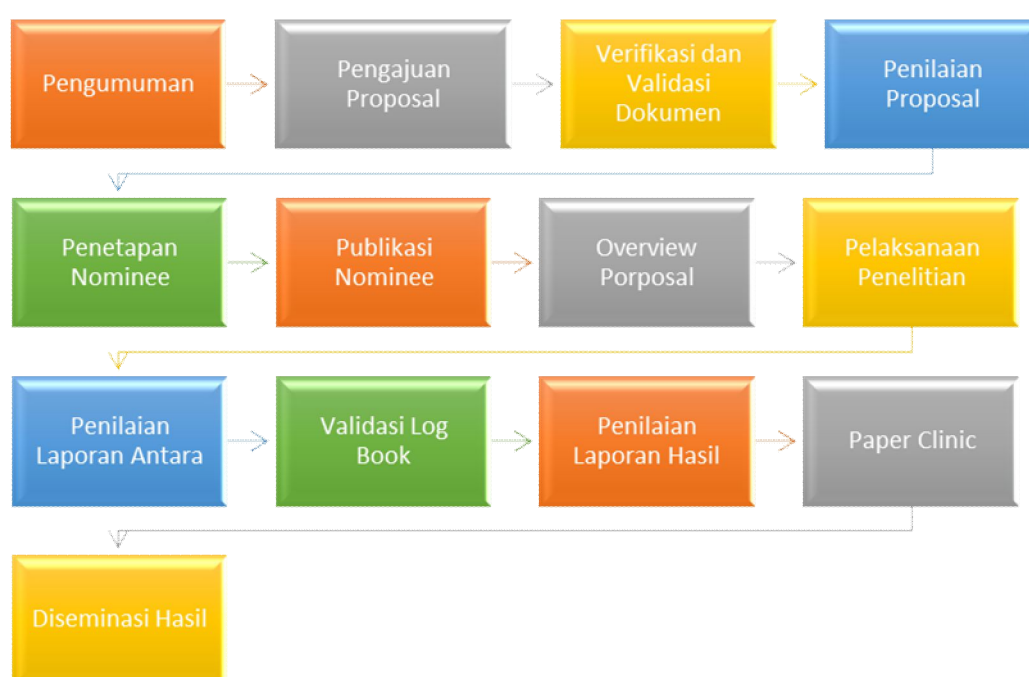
Pengumuman

Pengajuan Proposal

Verifikasi dan Validasi Dokumen

Penilaian Proposal

Penetapan Nominee

Publikasi Nominee

Overview Porposal

Pelaksanaan Penelitian

Penilaian Laporan Antara

Validasi Log Book

Penilaian Laporan Hasil

Paper Clinic

Diseminasi Hasil